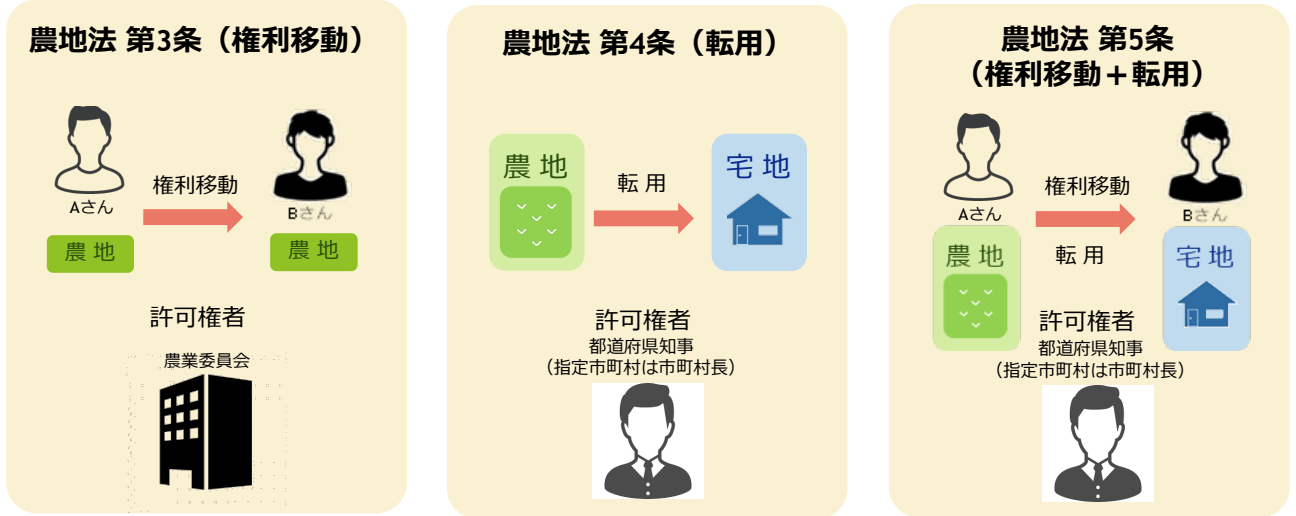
農地法 第3条（権利移動）

Aさん
権利移動
Bさん
農 地
農 地

許可権者
農業委員会

農地法 第4条（転用）

農 地
転 用
宅 地

許可権者
都道府県知事
（指定市町村は市町村長）

農地法 第5条
（権利移動＋転用）

Aさん
権利移動
Bさん
農 地
転 用
宅 地

許可権者
都道府県知事
（指定市町村は市町村長）